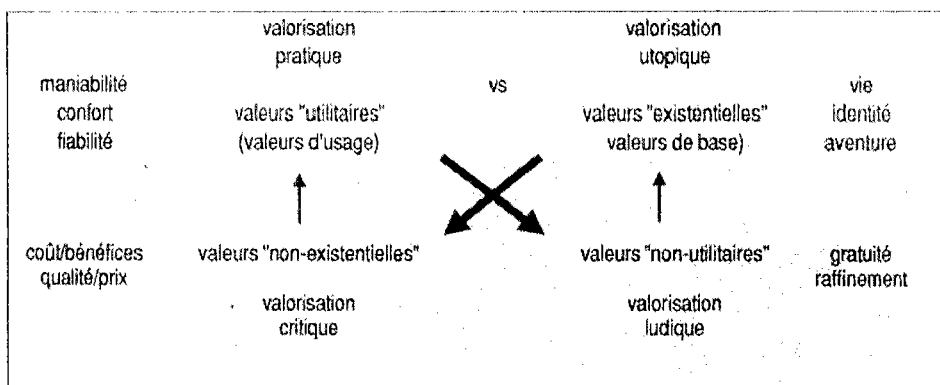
valorisation
pratique

valorisation
utopique

maniabilité
confort
fiabilité

vs

vie
identité
aventure

valeurs "utilitaires"
(valeurs d'usage)

valeurs "existentielles"
valeurs de base)

coût/bénéfices
qualité/prix

valeurs "non-existentielles"

valeurs "non-utilitaires"

gratuité
raffinement

valorisation
critique

valorisation
ludique